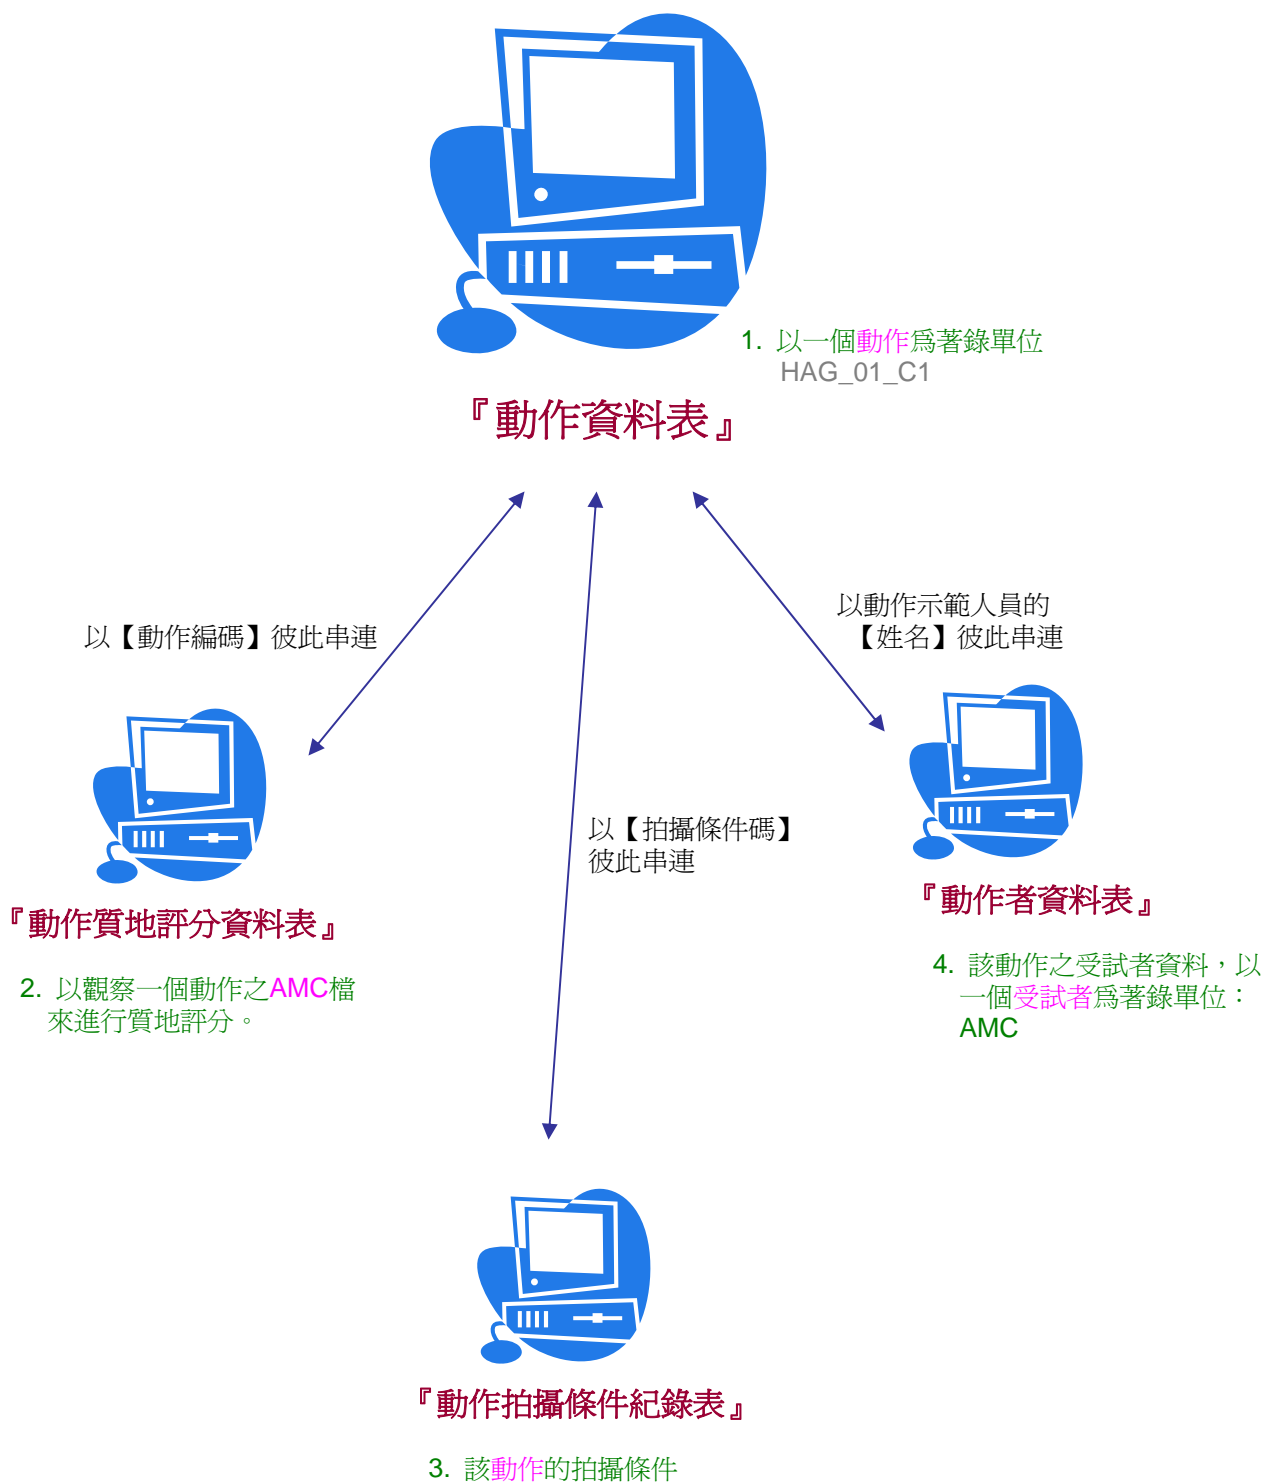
1. 以一個動作爲著錄單位
HAG_01_C1

『動作資料表』

以【動作編碼】彼此串連

以動作示範人員的
【姓名】彼此串連

以【拍攝條件碼】
彼此串連

『動作質地評分資料表』

2. 以觀察一個動作之AMC檔來進行質地評分。

『動作者資料表』

4. 該動作之受試者資料，以一個受試者爲著錄單位：AMC

『動作拍攝條件紀錄表』

3. 該動作的拍攝條件